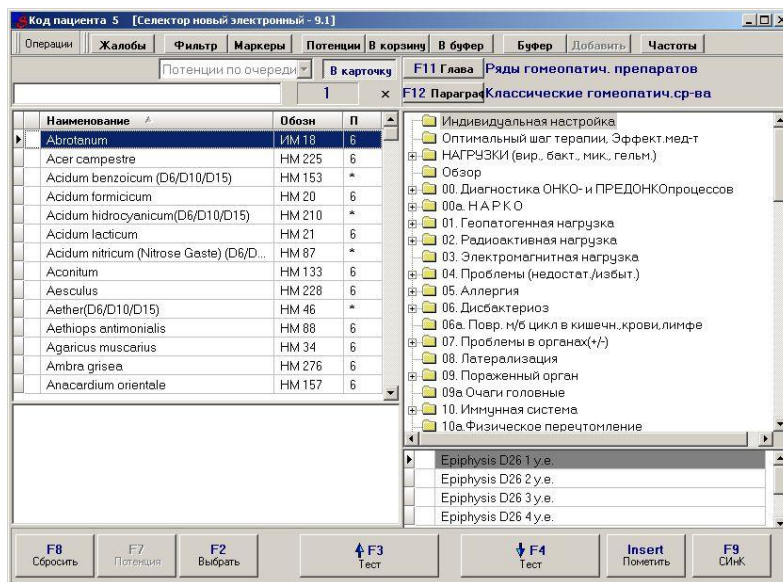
Код пациента 5 [Селектор новый электронный - 9.1]

Операции | Жалобы | Фильтр | Маркеры | Потенции | В корзину | В буфер | Буфер | Добавить | Частоты

Потенции по очереди | В карточку | F11 Глава | Ряды гомеопатич. препаратов

1 | × | F12 Парагра | Классические гомеопатич.ср-ва

| Наименование | Обозн | П |
|---|---|---|
| Abrotanum | ИМ 18 | 6 |
| Acer campestre | НМ 225 | 6 |
| Acidum benzoicum (D6/D10/D15) | НМ 153 | * |
| Acidum formicicum | НМ 20 | 6 |
| Acidum hidrocyanicum(D6/D10/D15) | НМ 210 | * |
| Acidum lacticum | НМ 21 | 6 |
| Acidum nitricum (Nitrose Gaste) (D6/D... | НМ 87 | * |
| Aconitum | НМ 133 | 6 |
| Aesculus | НМ 228 | 6 |
| Aether(D6/D10/D15) | НМ 46 | * |
| Aethiops antimonialis | НМ 88 | 6 |
| Agaricus muscarius | НМ 34 | 6 |
| Ambra grisea | НМ 276 | 6 |
| Anacardium orientale | НМ 157 | 6 |

Индивидуальная настройка
Оптимальный шаг терапии, Эффект.мед-т
НАГРУЗКИ (вир., бакт., мик., гельм.)
Обзор
00. Диагностика ОНКО- и ПРЕДОНКОпроцессов
00а. Н А Р К О
01. Геопатогенная нагрузка
02. Радиоактивная нагрузка
03. Электромагнитная нагрузка
04. Проблемы (недостат./избыт.)
05. Аллергия
06. Дисбактериоз
06а. Повр. м/б цикл в кишечн.,крови,лимфе
07. Проблемы в органах(+/-)
08. Латерализация
09. Пораженный орган
09а Очаги головные
10. Иммунная система
10а.Физическое перентомление

Epiphysis D26 1 у.е.
Epiphysis D26 2 у.е.
Epiphysis D26 3 у.е.
Epiphysis D26 4 у.е.

F8 Сбросить | F7 Потенция | F2 Выбрать | F3 Тест | F4 Тест | Insert Пометить | F9 СИНК